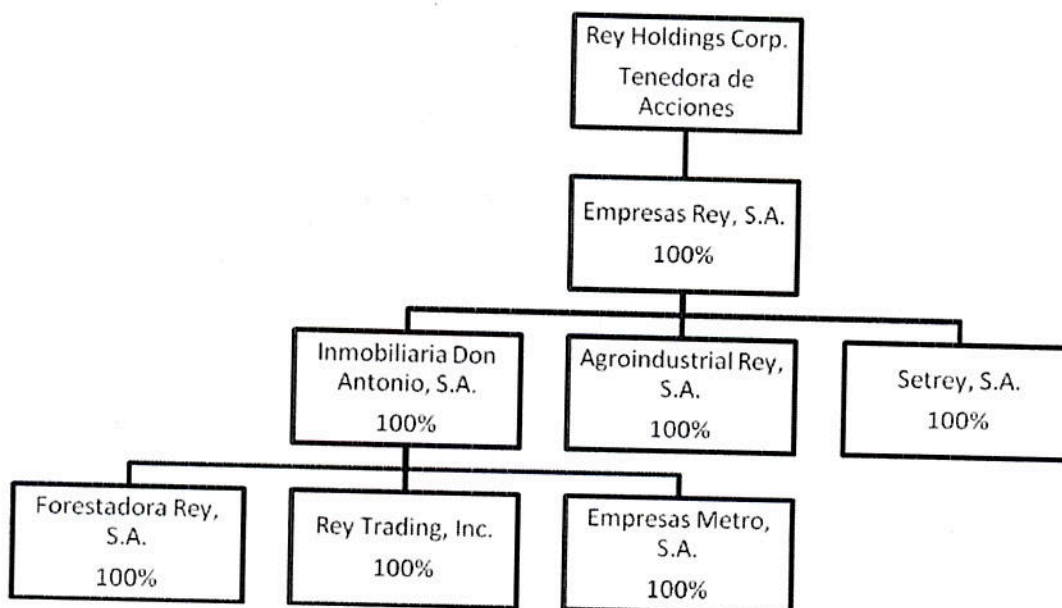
Rey Holdings Corp.
Tenedora de Acciones

Empresas Rey, S.A.
100%

Inmobiliaria Don Antonio, S.A.
100%

Agroindustrial Rey, S.A.
100%

Setrey, S.A.
100%

Forestadora Rey, S.A.
100%

Rey Trading, Inc.
100%

Empresas Metro, S.A.
100%